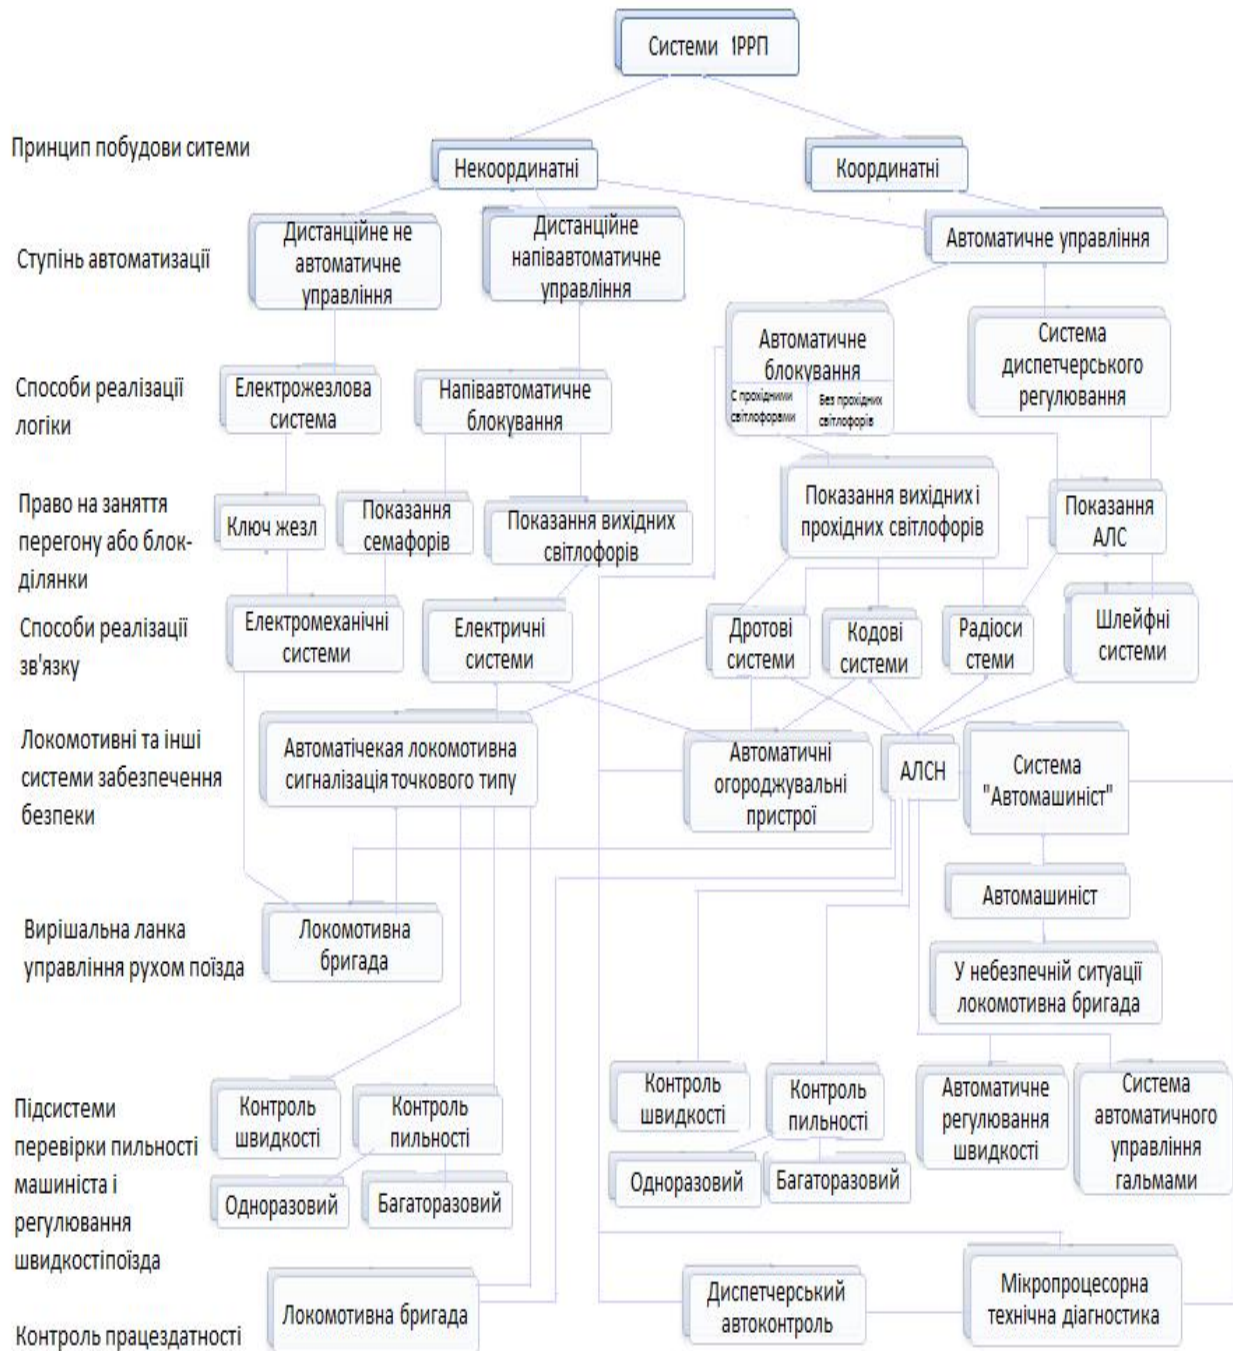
Системи 1РРП

Принцип побудови ситеми

Некоординатні

Координатні

Ступінь автоматизації

Дистанційне не автоматичне управління

Дистанційне напівавтоматичне управління

Автоматичне управління

Автоматичне блокування

С прохідними світлофорами

Без прохідних світлофорів

Система диспетчерського регулювання

Способи реалізації логіки

Електрожезлова система

Напівавтоматичне блокування

Право на заняття перегону або блок-ділянки

Ключ жезл

Показання семафорів

Показання вихідних світлофорів

Показання вихідних і прохідних світлофорів

Показання АЛС

Способи реалізації зв'язку

Електромеханічні системи

Електричні системи

Дротові системи

Кодові системи

Радіоси стеми

Шлейфні системи

Локомотивні та інші системи забезпечення безпеки

Автоматічекая локомотивна сигналізація точкового типу

Автоматичні огороджувальні пристрої

АЛСН

Система "Автомашиніст"

Автомашиніст

Вирішальна ланка управління рухом поїзда

Локомотивна бригада

У небезпечній ситуації локомотивна бригада

Підсистеми перевірки пильності машиніста і регулювання швидкостіпоїзда

Контроль швидкості

Контроль пильності

Однаразовий

Багаторазовий

Контроль швидкості

Контроль пильності

Однаразовий

Багаторазовий

Автоматичне регулювання швидкості

Система автоматичного управління гальмами

Контроль працездатності

Локомотивна бригада

Диспетчерський автоконтроль

Мікропроцесорна технічна діагностика